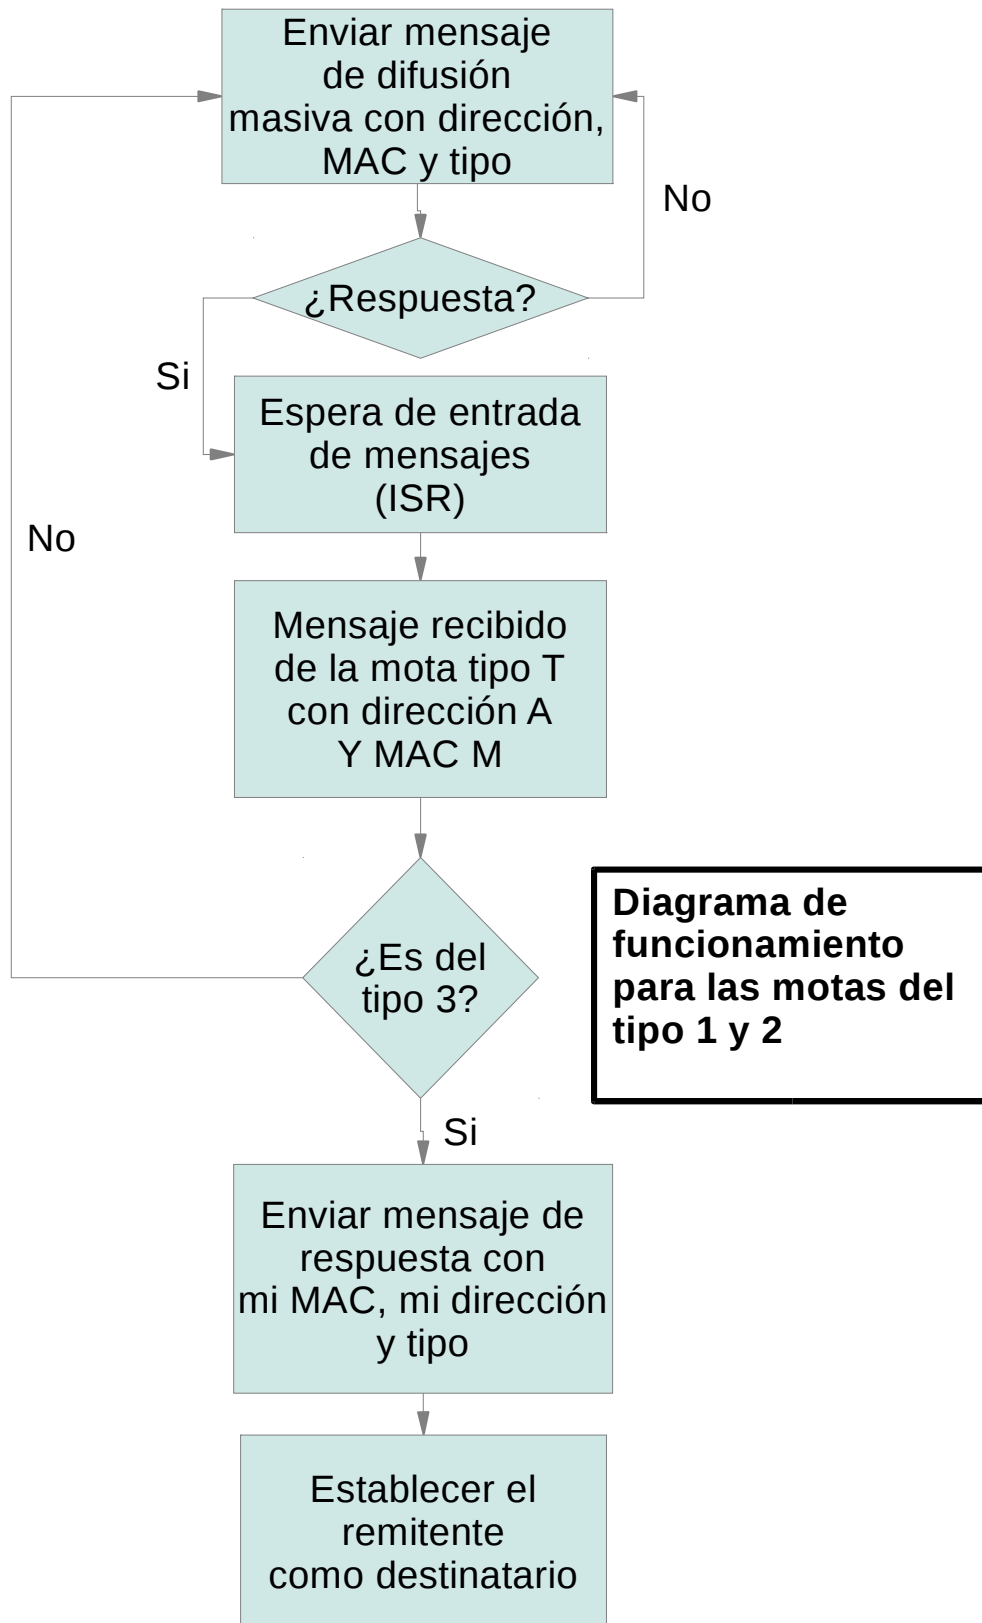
Enviar mensaje de difusión masiva con dirección, MAC y tipo

No

¿Respuesta?

Si

Espera de entrada de mensajes (ISR)

No

Mensaje recibido de la mota tipo T con dirección A Y MAC M

¿Es del tipo 3?

**Diagrama de funcionamiento para las motas del tipo 1 y 2**

Si

Enviar mensaje de respuesta con mi MAC, mi dirección y tipo

Establecer el remitente como destinatario